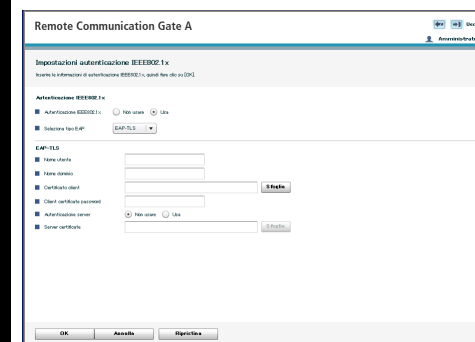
Remote Communication Gate A

Bac

Amministrat

Impostazioni autenticazione IEEE802.1x

Inserire le informazioni di autenticazione IEEE802.1x, quindi fare clic su [OK].

Autenticazione IEEE802.1x

Autenticazione IEEE802.1x
Non usare
Usa

Seleziona tipo EAP
EAP-TLS

EAP-TLS

Nome utente

Nome dominio

Certificato client
Sfoglia

Client certificate password

Autenticazione server
Non usare
Usa

Server certificate
Sfoglia

OK
Annulla
Ripristina